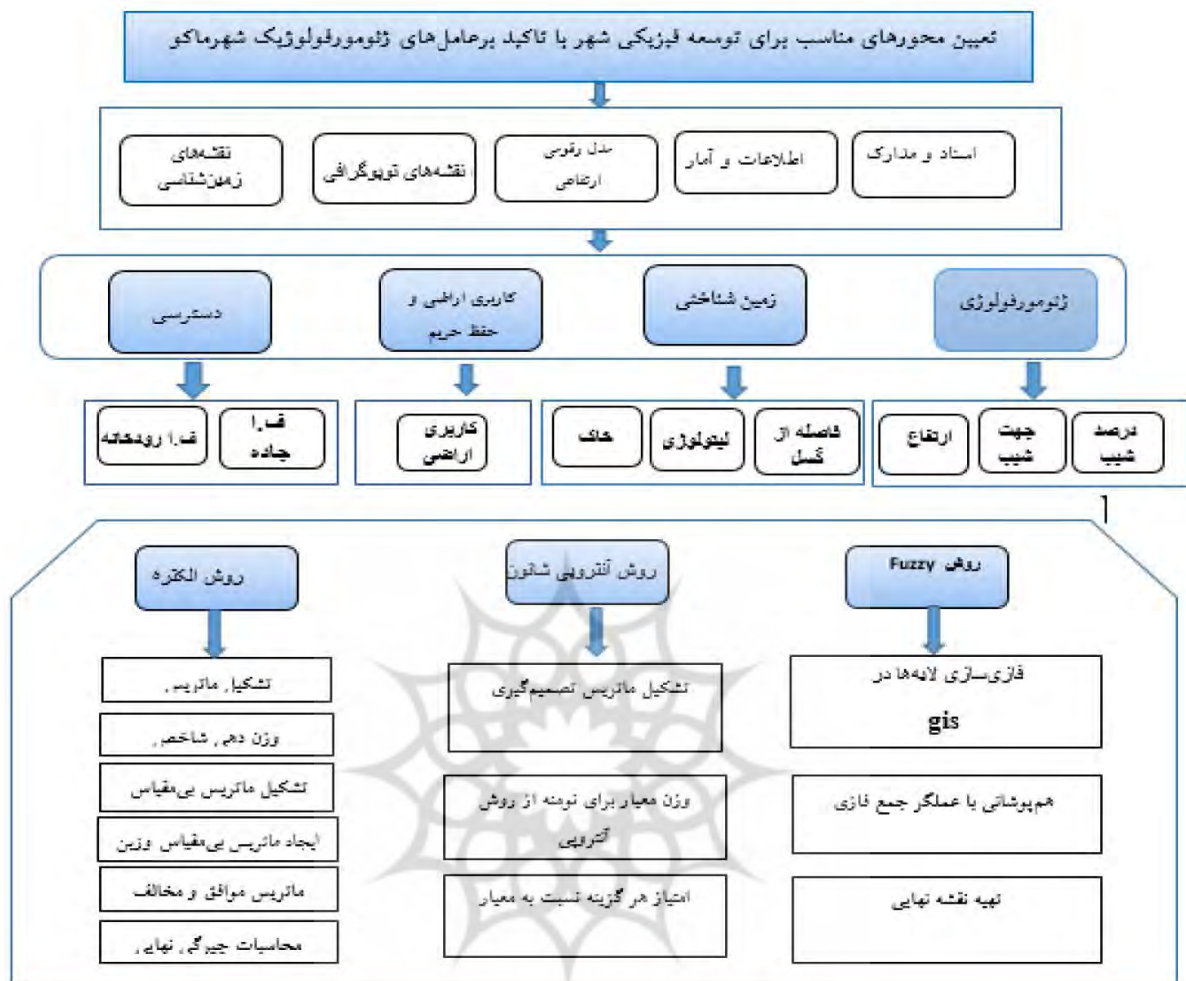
تعیین محورهای مناسب برای توسعه فیزیکی شهر با تاکید برعامل‌های ژئومورفولوژیک شهرماکو

اسناد و مدارک
اطلاعات و آمار
مدل رقومی ارتفاعی
نقشه‌های توپوگرافی
نقشه‌های زمین‌شناسی

ژئومورفولوژی
زمین شناختی
کاربری اراضی و حفظ حریم
دسترسی

درصد شیب
جهت شیب
ارتفاع
فاصله از گسل
لیتولوژی
خاک
کاربری اراضی
ف.ا جاده
ف.ا رودخانه

1

روش Fuzzy
روش آنتروپی شانون
روش الکتره

فازی‌سازی لایه‌ها در gis
هم‌پوشانی با عملگر جمع فازی
تهیه نقشه نهایی

تشکیل ماتریس تصمیم‌گیری
وزن معیار برای نمونه از روش آنتروپی
امتیاز هر گزینه نسبت به معیار

تشکیل ماتریس
وزن دهی شاخص
تشکیل ماتریس بی‌مقیاس
ایجاد ماتریس بی‌مقیاس وزنی
ماتریس موافق و مخالف
محاسبات چیرگی نهایی